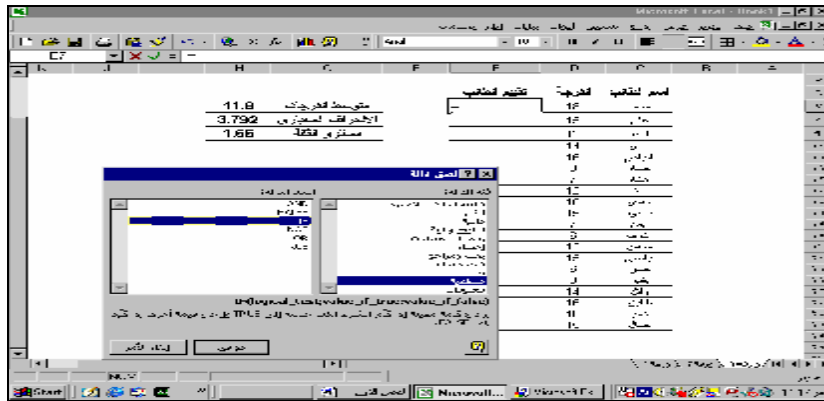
Microsoft Excel - Book1

E7 = =

K J I H G F E D C B A

تقييم الطالب الدرجة اسم الطالب

متوسط الدرجات 11.8
الانحراف المعياري 3.792
مستوى الثقة 1.66

لصق دالة

فئة الدالة اسم الدالة

IF(logical_test,value_if_true,value_if_false)

موافق إلغاء الأمر

Start Microsoft... Microsoft Ex...